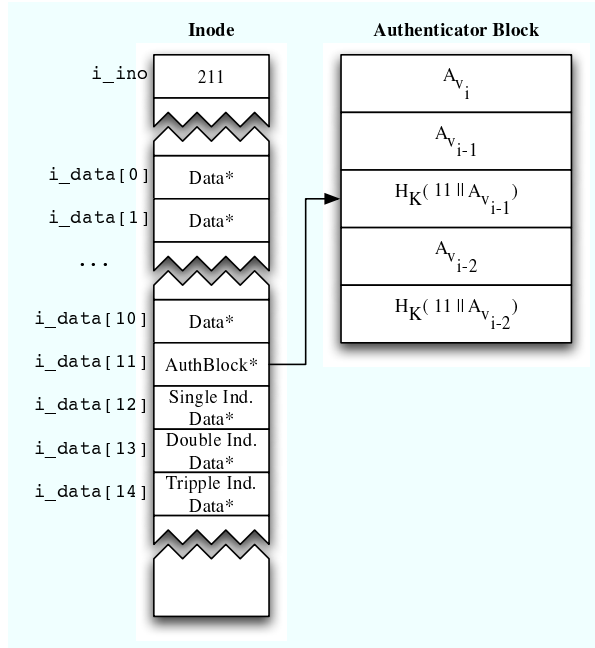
Inode

Authenticator Block

i_ino 211

i_data[0] Data*

i_data[1] Data*

...

i_data[10] Data*

i_data[11] AuthBlock*

i_data[12] Single Ind. Data*

i_data[13] Double Ind. Data*

i_data[14] Tripple Ind. Data*

$A_{v_i}$

$A_{v_{i-1}}$

$H_K(11 \| A_{v_{i-1}})$

$A_{v_{i-2}}$

$H_K(11 \| A_{v_{i-2}})$